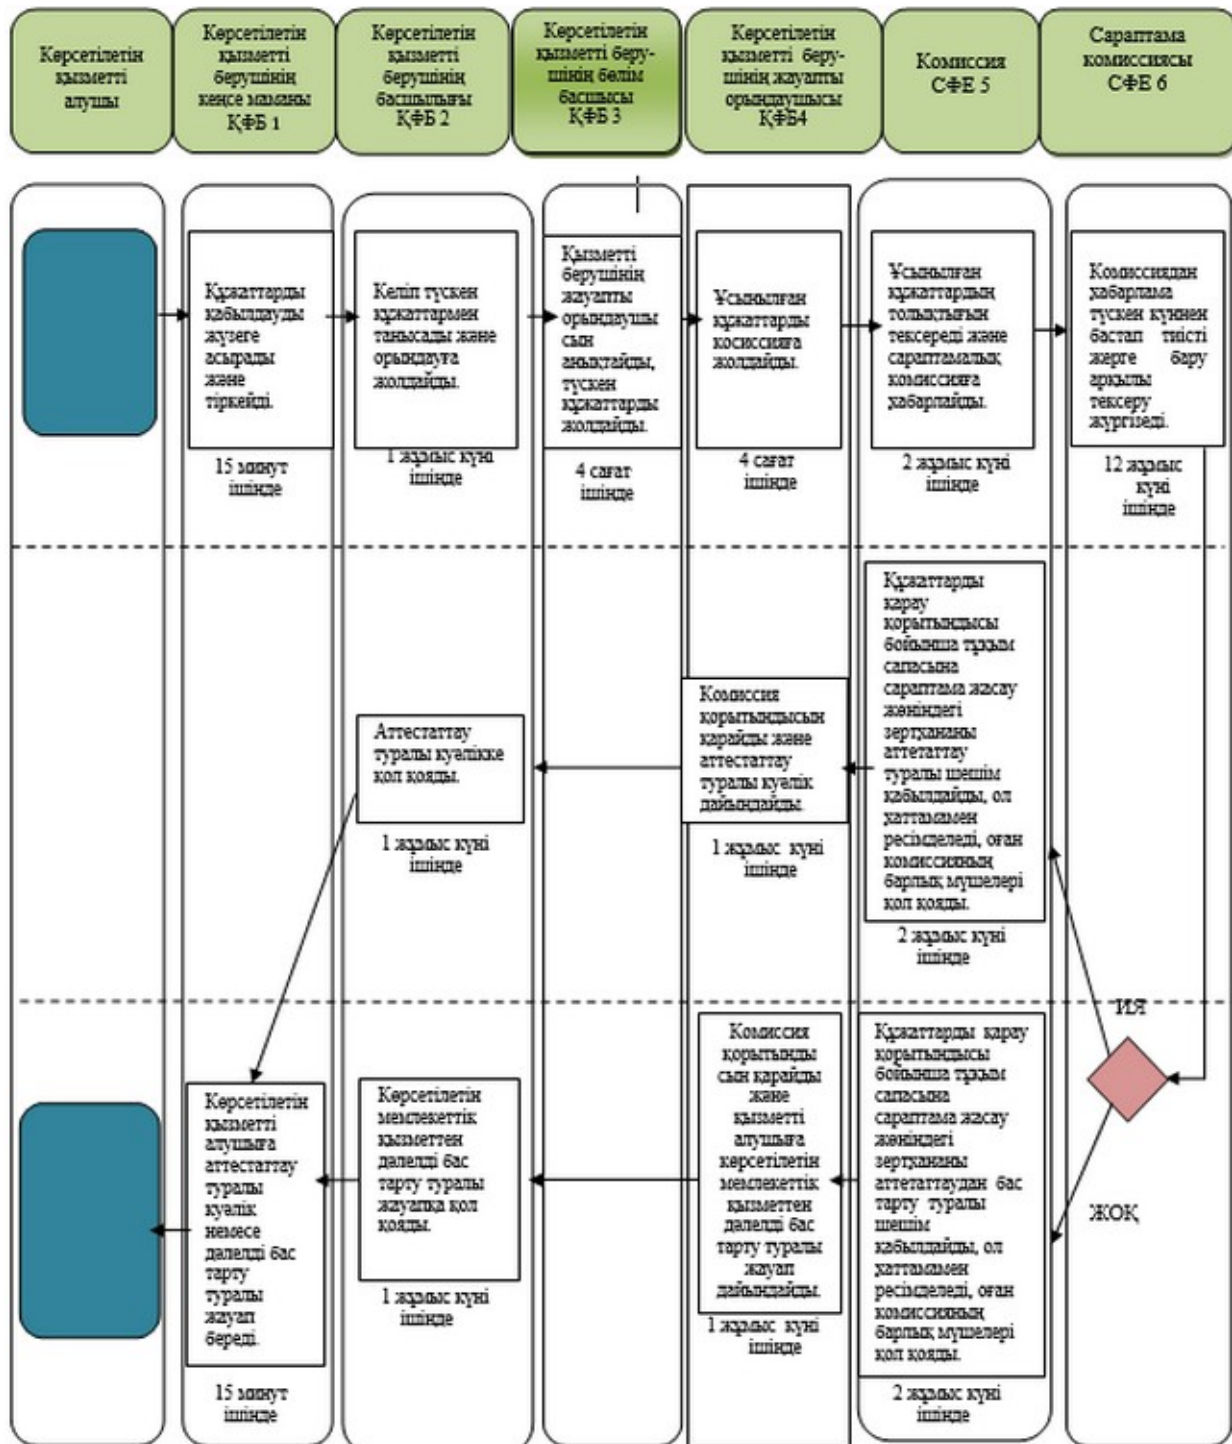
Көрсетілетін қызметті алушы

Көрсетілетін қызметті берушінің кеңсе маманы ҚФБ 1

Көрсетілетін қызметті берушінің басшылығы ҚФБ 2

Көрсетілетін қызметті берушінің бөлім басшысы ҚФБ 3

Көрсетілетін қызметті берушінің жауапты орындаушысы ҚФБ4

Комиссия СФЕ 5

Сараптама комиссиясы СФЕ 6

Құжаттарды қабылдауды жүзеге асырады және тіркейді.

15 минут ішінде

Келіп түскен құжаттармен танысады және орындауға жолдайды.

1 жұмыс күні ішінде

Қызметті берушінің жауапты орындаушысын анықтайды, түскен құжаттарды жолдайды.

4 сағат ішінде

Ұсынылған құжаттарды косиссияға жолдайды.

4 сағат ішінде

Ұсынылған құжаттардың толықтығын тексереді және сараптамалық комиссияға хабарлайды.

2 жұмыс күні ішінде

Комиссиядан хабарлама түскен күннен бастап тиісті жерге бару арқылы тексеру жүргізеді.

12 жұмыс күні ішінде

Құжаттарды қарау қорытындысы бойынша тұқым сапасына сараптама жасау жөніндегі зертхананы аттестаттау туралы шешім қабылдайды, ол хаттамамен ресімделеді, оған комиссияның барлық мүшелері қол қояды.

2 жұмыс күні ішінде

Комиссия қорытындысын қарайды және аттестаттау туралы куәлік дайындайды.

1 жұмыс күні ішінде

Аттестаттау туралы куәлікке қол қояды.

1 жұмыс күні ішінде

ИЯ

ЖОҚ

Құжаттарды қарау қорытындысы бойынша тұқым сапасына сараптама жасау жөніндегі зертхананы аттестаттаудан бас тарту туралы шешім қабылдайды, ол хаттамамен ресімделеді, оған комиссияның барлық мүшелері қол қояды.

2 жұмыс күні ішінде

Комиссия қорытындысын қарайды және қызметті алушыға көрсетілетін мемлекеттік қызметтен дәлелді бас тарту туралы жауап дайындайды.

1 жұмыс күні ішінде

Көрсетілетін мемлекеттік қызметтен дәлелді бас тарту туралы жауапқа қол қояды.

1 жұмыс күні ішінде

Көрсетілетін қызметті алушыға аттестаттау туралы куәлік немесе дәлелді бас тарту туралы жауап береді.

15 минут ішінде